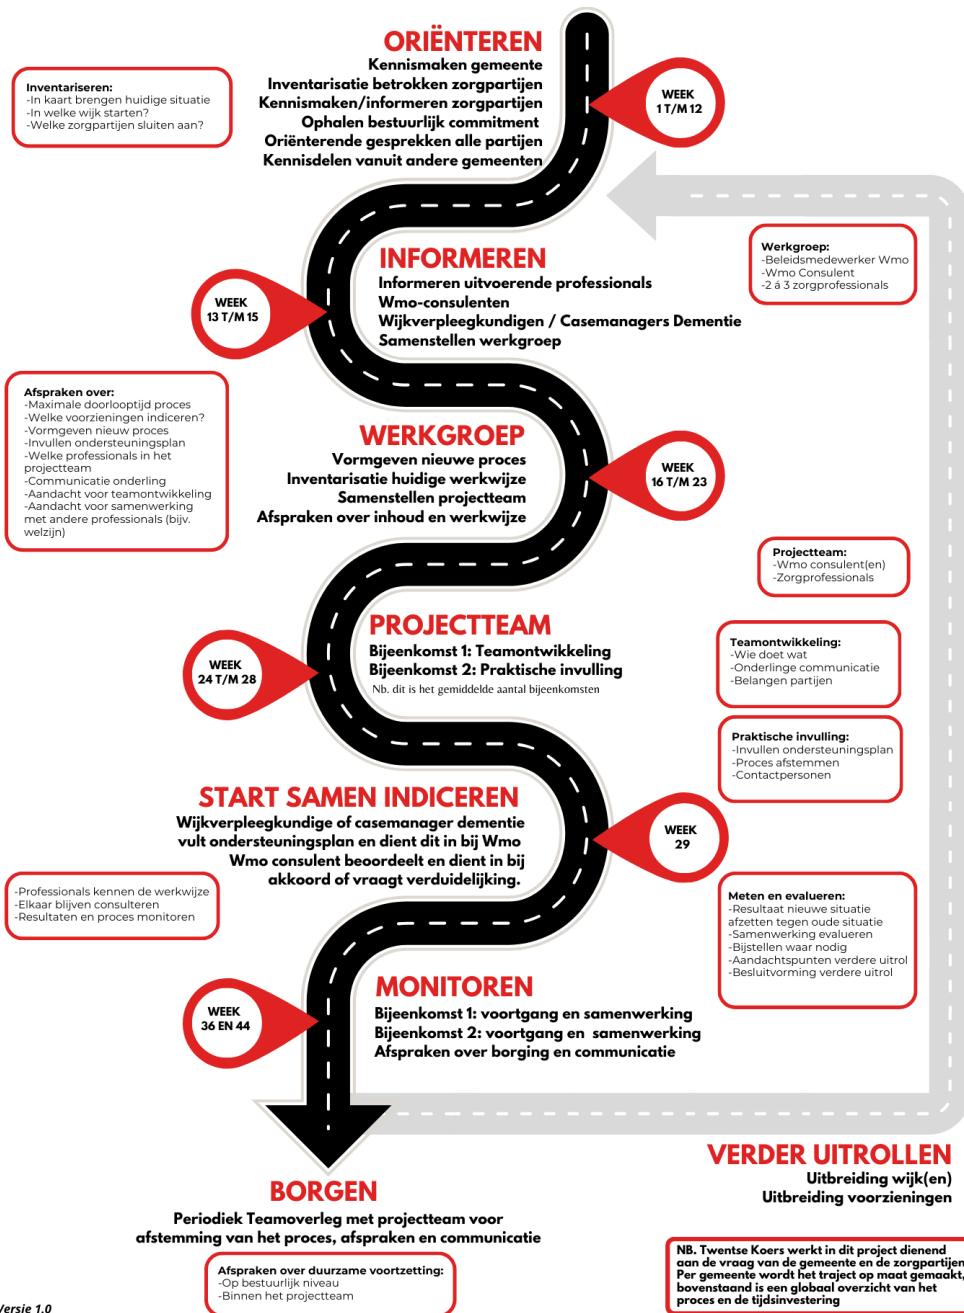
ORIËNTEREN
Kennismaken gemeente
Inventarisatie betrokken zorgpartijen
Kennismaken/informeren zorgpartijen
Ophalen bestuurlijk commitment
Oriënterende gesprekken alle partijen
Kennisdelen vanuit andere gemeenten

Inventariseren:
-In kaart brengen huidige situatie
-In welke wijk starten?
-Welke zorgpartijen sluiten aan?

WEEK
1 T/M 12

INFORMEREN
Informeren uitvoerende professionals
Wmo-consulenten
Wijkverpleegkundigen / Casemanagers Dementie
Samenstellen werkgroep

WEEK
13 T/M 15

Werkgroep:
-Beleidsmedewerker Wmo
-Wmo Consulent
-2 à 3 zorgprofessionals

Afspraken over:
-Maximale doorlooptijd proces
-Welke voorzieningen indiceren?
-Vormgeven nieuw proces
-Invullen ondersteuningsplan
-Welke professionals in het projectteam
-Communicatie onderling
-Aandacht voor teamontwikkeling
-Aandacht voor samenwerking met andere professionals (bijv. welzijn)

WERKGROEP
Vormgeven nieuwe proces
Inventarisatie huidige werkwijze
Samenstellen projectteam
Afspraken over inhoud en werkwijze

WEEK
16 T/M 23

Projectteam:
-Wmo consulent(en)
-Zorgprofessionals

PROJECTTEAM
Bijeenkomst 1: Teamontwikkeling
Bijeenkomst 2: Praktische invulling
Nb. dit is het gemiddelde aantal bijeenkomsten

WEEK
24 T/M 28

Teamontwikkeling:
-Wie doet wat
-Onderlinge communicatie
-Belangen partijen

Praktische invulling:
-Invullen ondersteuningsplan
-Proces afstemmen
-Contactpersonen

START SAMEN INDICEREN
Wijkverpleegkundige of casemanager dementie vult ondersteuningsplan en dient dit in bij Wmo
Wmo consulent beoordeelt en dient in bij akkoord of vraagt verduidelijking.

WEEK
29

-Professionals kennen de werkwijze
-Elkaar blijven consulteren
-Resultaten en proces monitoren

Meten en evalueren:
-Resultaat nieuwe situatie afzetten tegen oude situatie
-Samenwerking evalueren
-Bijstellen waar nodig
-Aandachtspunten verdere uitrol
-Besluitvorming verdere uitrol

MONITOREN
Bijeenkomst 1: voortgang en samenwerking
Bijeenkomst 2: voortgang en samenwerking
Afspraken over borging en communicatie

WEEK
36 EN 44

VERDER UITROLLEN
Uitbreiding wijk(en)
Uitbreiding voorzieningen

BORGEN
Periodiek Teamoverleg met projectteam voor afstemming van het proces, afspraken en communicatie

Afspraken over duurzame voortzetting:
-Op bestuurlijk niveau
-Binnen het projectteam

NB. Twentse Koers werkt in dit project dienend aan de vraag van de gemeente en de zorgpartijen. Per gemeente wordt het traject op maat gemaakt, bovenstaand is een globaal overzicht van het proces en de tijdsinvestering

Versie 1.0